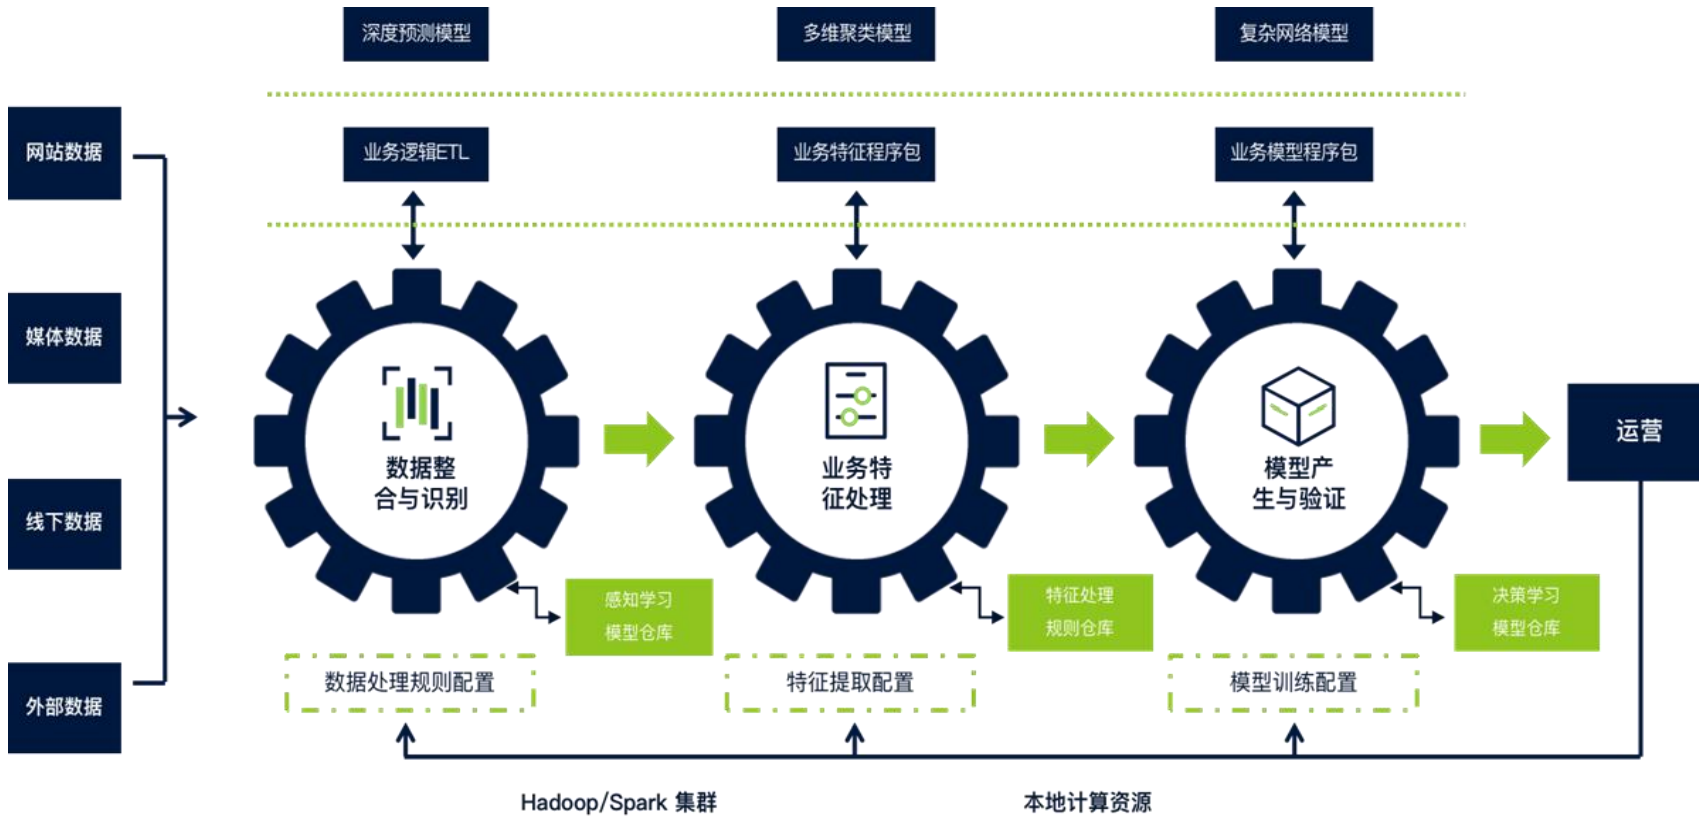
深度预测模型

多维聚类模型

复杂网络模型

网站数据

媒体数据

线下数据

外部数据

业务逻辑ETL

业务特征程序包

业务模型程序包

数据整合与识别

业务特征处理

模型产生与验证

运营

感知学习 模型仓库

特征处理 规则仓库

决策学习 模型仓库

数据处理规则配置

特征提取配置

模型训练配置

Hadoop/Spark 集群

本地计算资源